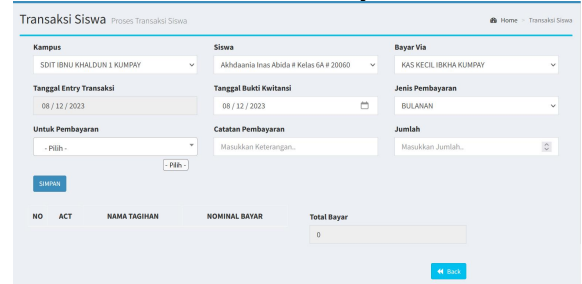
Transaksi Siswa Proses Transaksi Siswa

Home > Transaksi Siswa

Kampus
SDIT IBNU KHALDUN 1 KUMPAY

Siswa
Akhdaania Inas Abida # Kelas 6A # 20060

Bayar Via
KAS KECIL IBKHA KUMPAY

Tanggal Entry Transaksi
08 / 12 / 2023

Tanggal Bukti Kwitansi
08 / 12 / 2023

Jenis Pembayaran
BULANAN

Untuk Pembayaran
- Pilih -
- Pilih -

Catatan Pembayaran
Masukkan Keterangan..

Jumlah
Masukkan Jumlah..

SIMPAN

| NO | ACT | NAMA TAGIHAN | NOMINAL BAYAR |
|---|---|---|---|

Total Bayar
0

Back